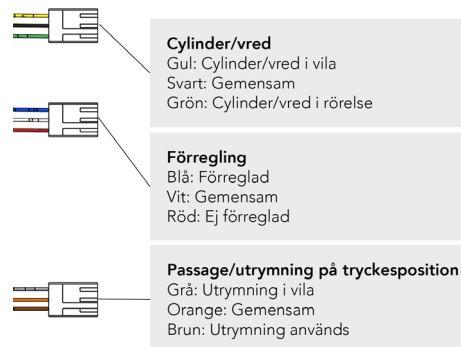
Cylinder/vred
Gul: Cylinder/vred i vila
Svart: Gemensam
Grön: Cylinder/vred i rörelse

Förregling
Blå: Förreglad
Vit: Gemensam
Röd: Ej förreglad

Passage/utrymning på tryckesposition
Grå: Utrymning i vila
Orange: Gemensam
Brun: Utrymning används